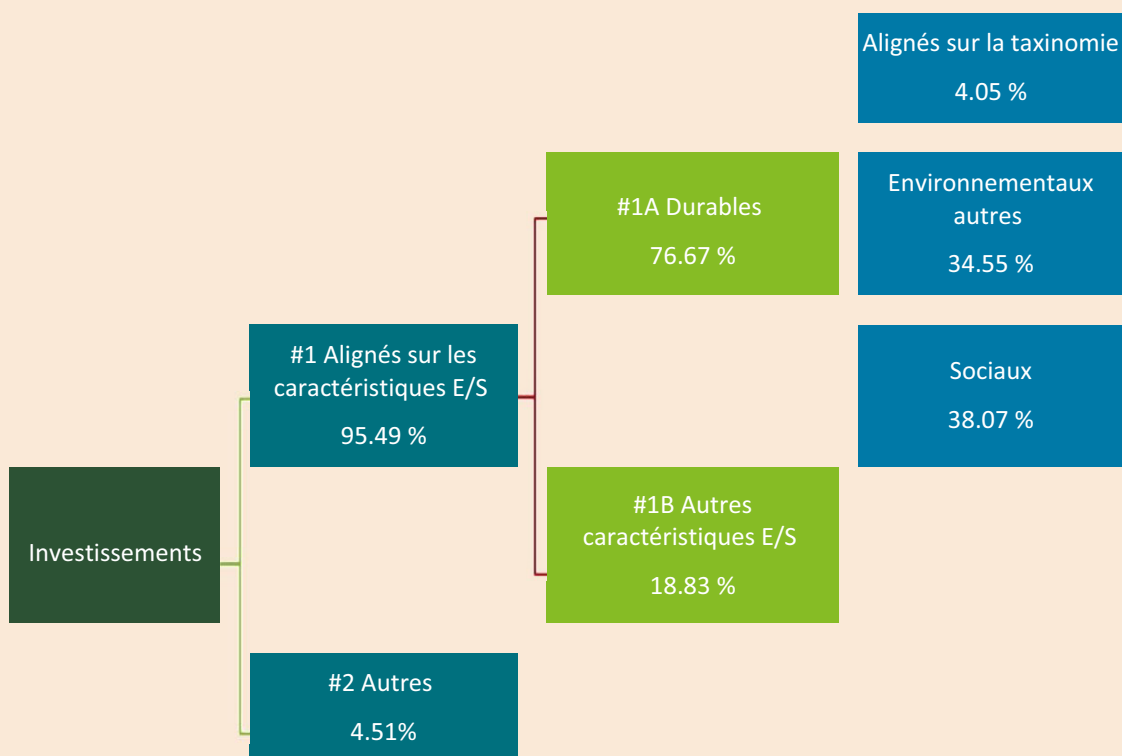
Investissements

#1 Alignés sur les caractéristiques E/S
95.49 %

#2 Autres
4.51%

#1A Durables
76.67 %

#1B Autres caractéristiques E/S
18.83 %

Alignés sur la taxinomie
4.05 %

Environnementaux autres
34.55 %

Sociaux
38.07 %